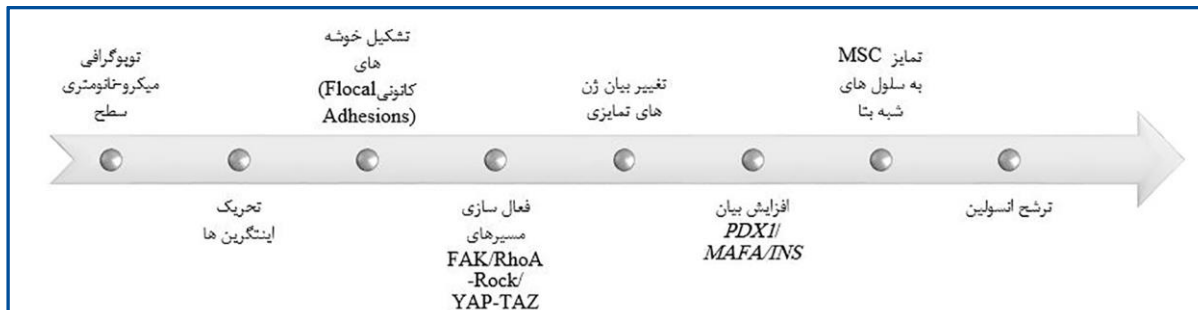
توپوگرافی میکرو-نانومتری سطح

تحریک اینتگرین ها

تشکیل خوشه های کانونی(Flocal Adhesions)

فعال سازی مسیرهای FAK/RhoA -Rock/ YAP-TAZ

تغییر بیان ژن های تمایزی

افزایش بیان *PDX1*/ *MAFA*/*INS*

تمایز MSC به سلول های شبه بتا

ترشح انسولین